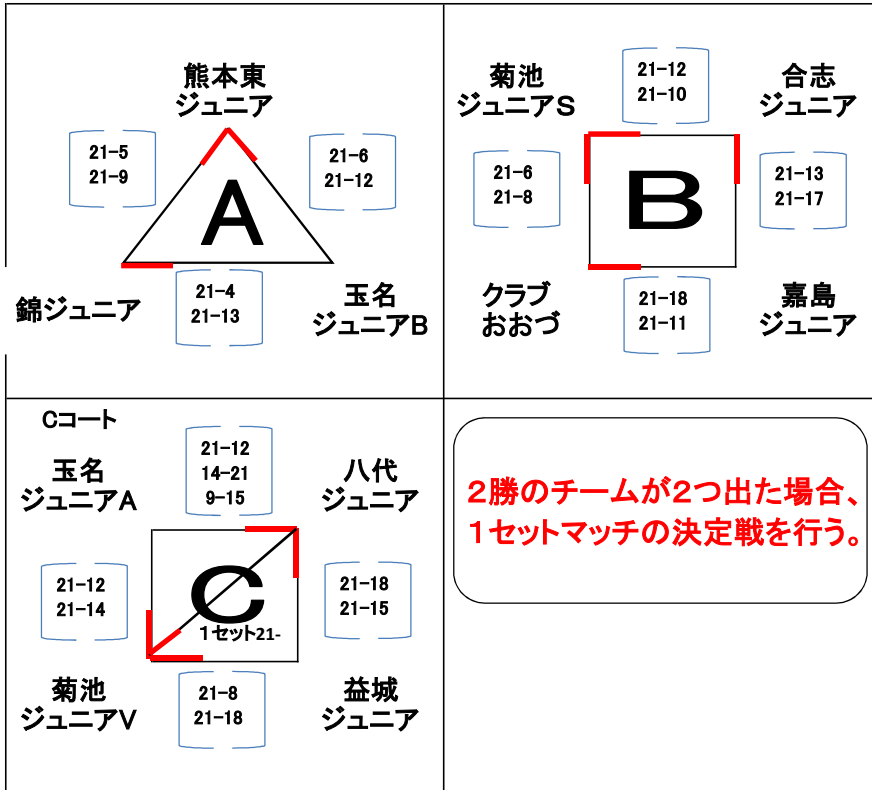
熊本東
ジュニア

21-5
21-9

21-6
21-12

A

21-4
21-13

錦ジュニア

玉名
ジュニアB

菊池
ジュニアS

21-12
21-10

合志
ジュニア

21-6
21-8

B

21-13
21-17

クラブ
おおづ

21-18
21-11

嘉島
ジュニア

Cコート

玉名
ジュニアA

21-12
14-21
9-15

八代
ジュニア

21-12
21-14

C
1セット21-

21-18
21-15

菊池
ジュニアV

21-8
21-18

益城
ジュニア

2勝のチームが2つ出た場合、
1セットマッチの決定戦を行う。